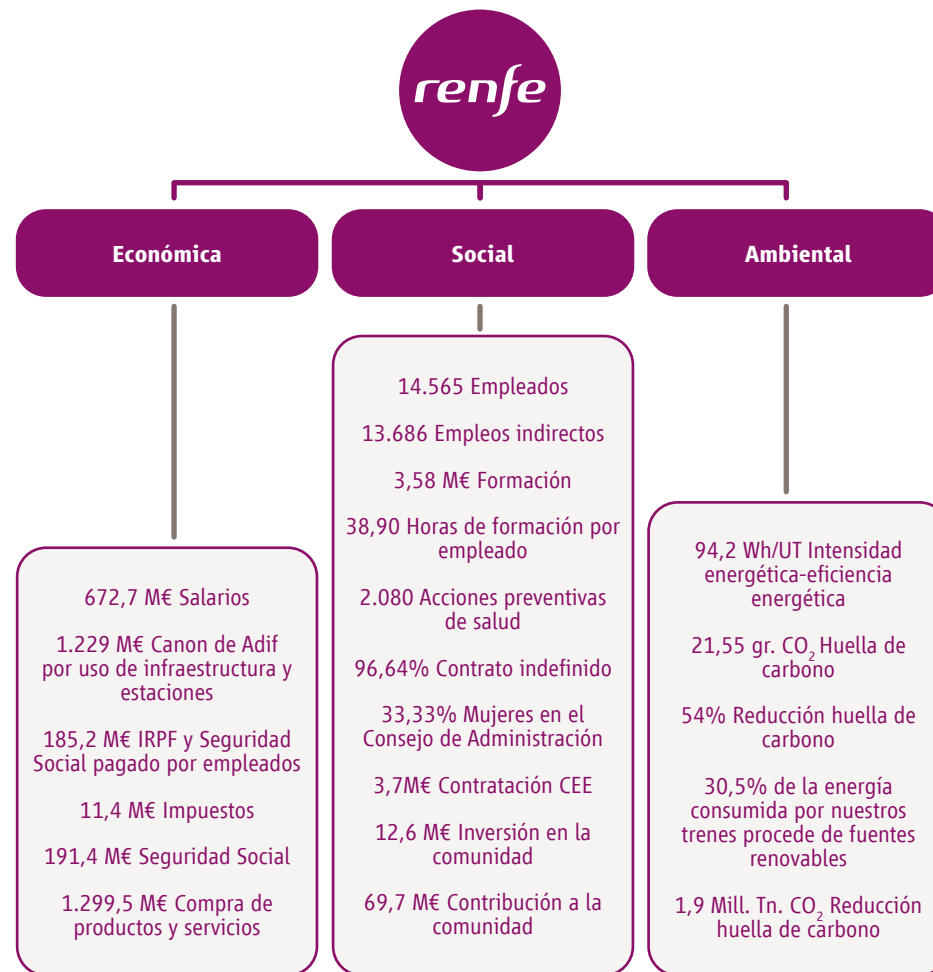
renfe

Económica

Social

Ambiental

672,7 M€ Salarios

1.229 M€ Canon de Adif por uso de infraestructura y estaciones

185,2 M€ IRPF y Seguridad Social pagado por empleados

11,4 M€ Impuestos

191,4 M€ Seguridad Social

1.299,5 M€ Compra de productos y servicios

14.565 Empleados

13.686 Empleos indirectos

3,58 M€ Formación

38,90 Horas de formación por empleado

2.080 Acciones preventivas de salud

96,64% Contrato indefinido

33,33% Mujeres en el Consejo de Administración

3,7M€ Contratación CEE

12,6 M€ Inversión en la comunidad

69,7 M€ Contribución a la comunidad

94,2 Wh/UT Intensidad energética-eficiencia energética

21,55 gr. $CO_2$ Huella de carbono

54% Reducción huella de carbono

30,5% de la energía consumida por nuestros trenes procede de fuentes renovables

1,9 Mill. Tn. $CO_2$ Reducción huella de carbono